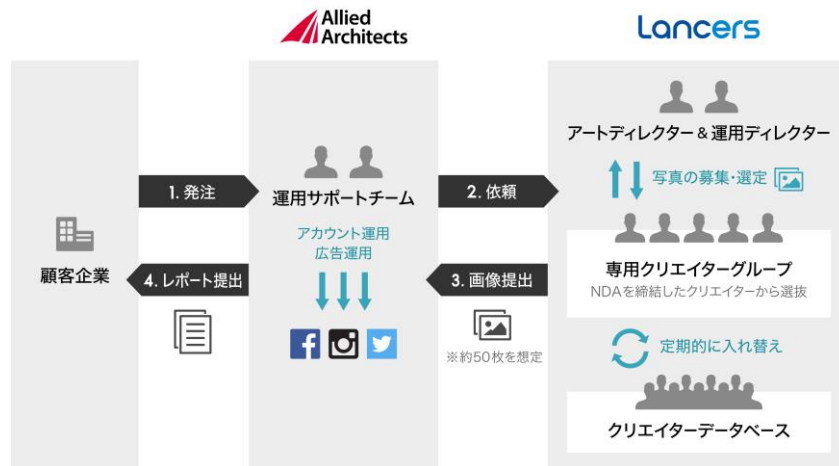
Allied Architects

Lancers

顧客企業

1. 発注

4. レポート提出

運用サポートチーム

アカウント運用
広告運用

2. 依頼

3. 画像提出

※約50枚を想定

アートディレクター＆運用ディレクター

写真の募集・選定

専用クリエイターグループ

NDAを締結したクリエイターから選抜

定期的に入れ替え

クリエイターデータベース